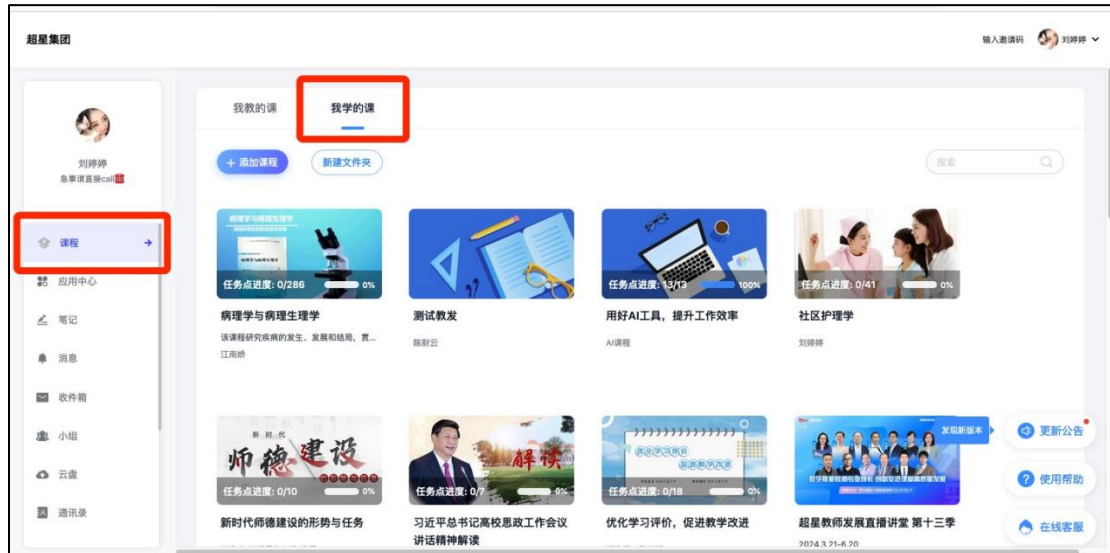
超星集团

输入邀请码 刘婷婷

刘婷婷
急事请直接call

课程
应用中心
笔记
消息
收件箱
小组
云盘
通讯录

我教的课
我学的课

+ 添加课程
新建文件夹
搜索

病理学与病理生理学
任务点进度: 0/286 0%
病理学与病理生理学
该课程研究疾病的发生、发展和结局，贯...
江南娇

测试教发
陈尉云

任务点进度: 13/13 100%
用好AI工具，提升工作效率
AI课程

任务点进度: 0/41 0%
社区护理学
刘婷婷

新时代
师德建设
任务点进度: 0/10 0%
新时代师德建设的形势与任务

解读
任务点进度: 0/7 0%
习近平总书记高校思政工作会议讲话精神解读

优化学习评价 促进教学改进
任务点进度: 0/18 0%
优化学习评价，促进教学改进

发现新版本
超星教师发展直播讲堂 第十三季
2024.3.21-6.20

更新公告
使用帮助
在线客服